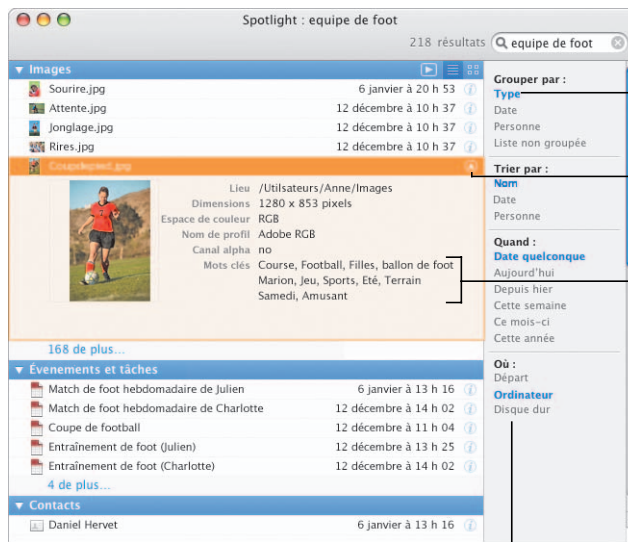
Spotlight : equipe de foot

218 résultats

equipe de foot

Images

Sourire.jpg 6 janvier à 20 h 53

Attente.jpg 12 décembre à 10 h 37

Jonglage.jpg 12 décembre à 10 h 37

Rires.jpg 12 décembre à 10 h 37

Coupdepied.jpg

Lieu /Utilisateurs/Anne/Images
Dimensions 1280 x 853 pixels
Espace de couleur RGB
Nom de profil Adobe RGB
Canal alpha no
Mots clés Course, Football, Filles, ballon de foot Marion, Jeu, Sports, Été, Terrain Samedi, Amusant

168 de plus...

Événements et tâches

Match de foot hebdomadaire de Julien 6 janvier à 13 h 16

Match de foot hebdomadaire de Charlotte 12 décembre à 14 h 02

Coupe de football 12 décembre à 10 h 37

Entraînement de foot (Julien) 12 décembre à 13 h 25

Entraînement de foot (Charlotte) 12 décembre à 14 h 02

4 de plus...

Contacts

Daniel Hervet 6 janvier à 13 h 16

Grouper par :
Type
Date
Personne
Liste non groupée

Trier par :
Nom
Date
Personne

Quand :
Date quelconque
Aujourd'hui
Depuis hier
Cette semaine
Ce mois-ci
Cette année

Où :
Départ
Ordinateur
Disque dur